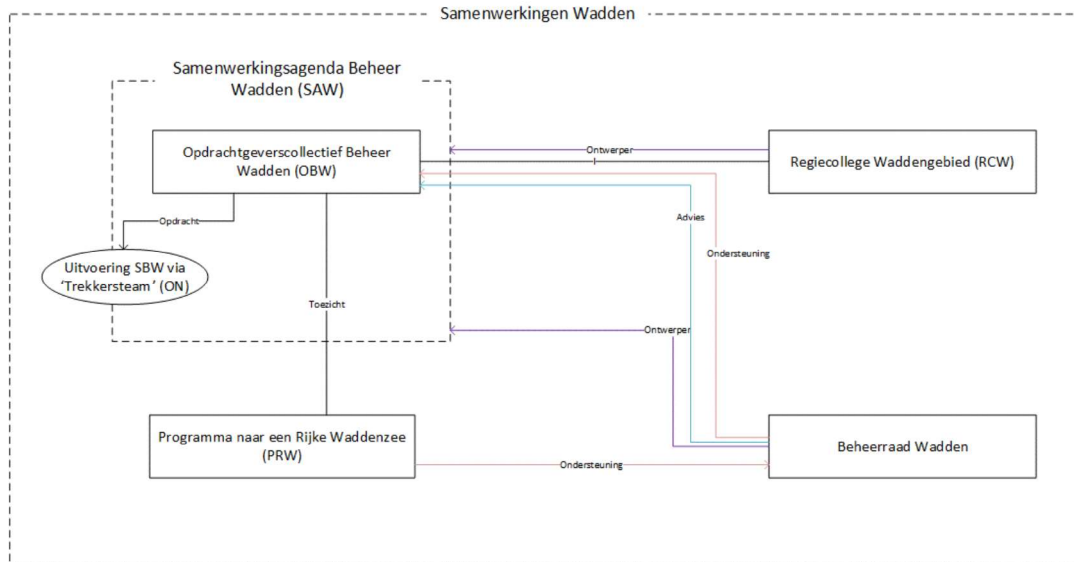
Samenwerkingen Wadden

Samenwerkingsagenda Beheer Wadden (SAW)

Opdrachtgeverscollectief Beheer Wadden (OBW)

Ontwerper

Regiecollege Waddengebied (RCW)

Opdracht

Advies

Ondersteuning

Uitvoering SBW via 'Trekkersteam' (ON)

Toezicht

Ontwerper

Programma naar een Rijke Waddenzee (PRW)

Ondersteuning

Beheerraad Wadden